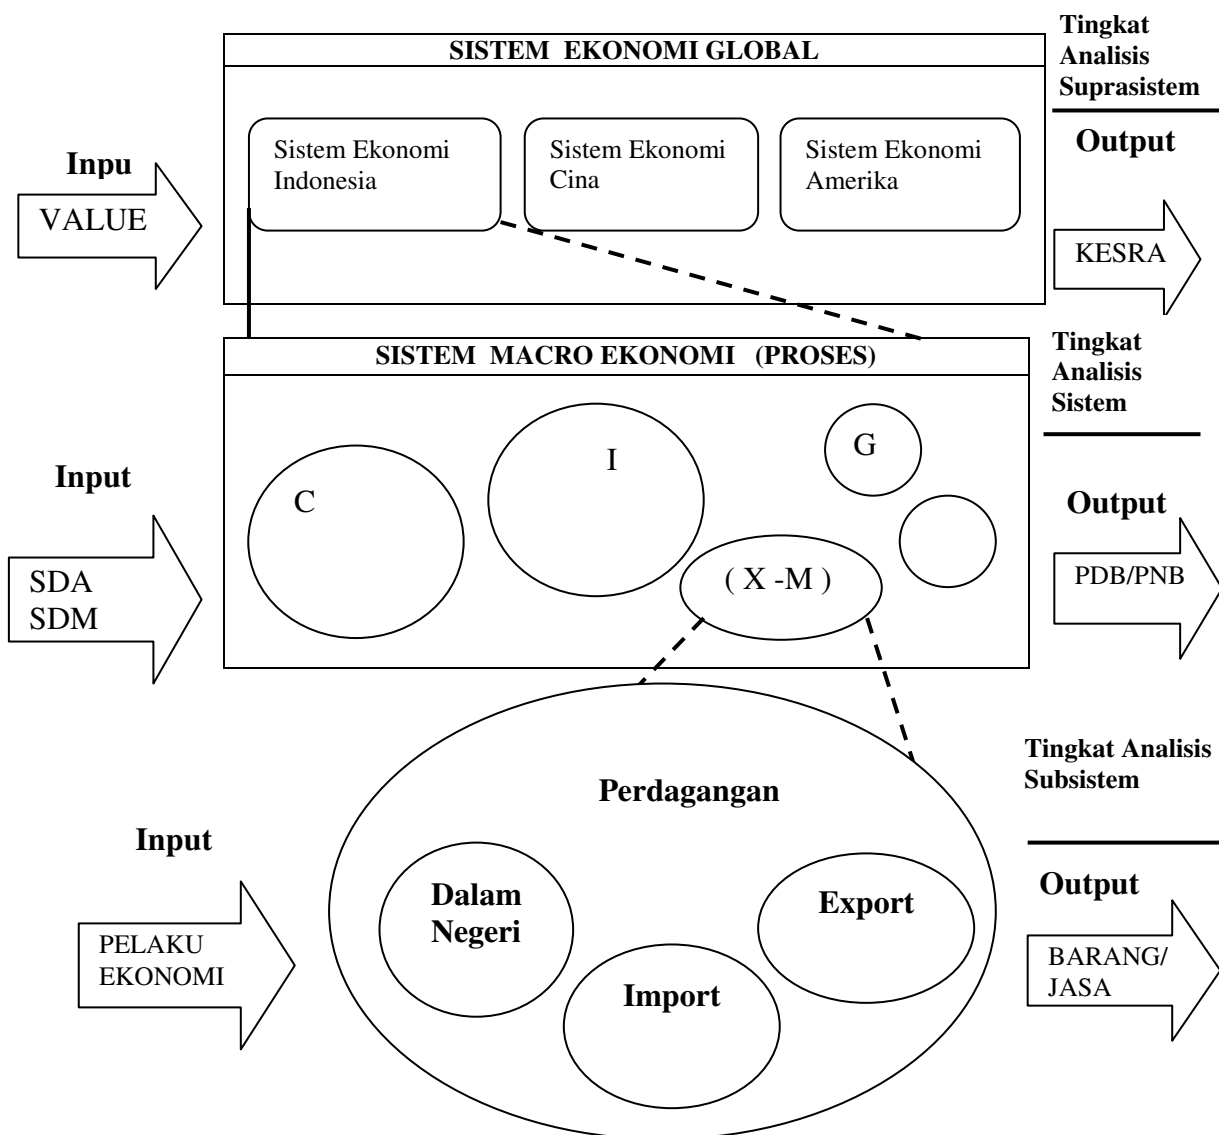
SISTEM EKONOMI GLOBAL

Tingkat Analisis Suprasistem

Inpu

VALUE

Sistem Ekonomi Indonesia

Sistem Ekonomi Cina

Sistem Ekonomi Amerika

Output

KESRA

SISTEM MACRO EKONOMI (PROSES)

Tingkat Analisis Sistem

Input

SDA
SDM

C

I

G

( X -M )

Output

PDB/PNB

Tingkat Analisis Subsistem

Perdagangan

Input

PELAKU EKONOMI

Dalam Negeri

Export

Import

Output

BARANG/ JASA